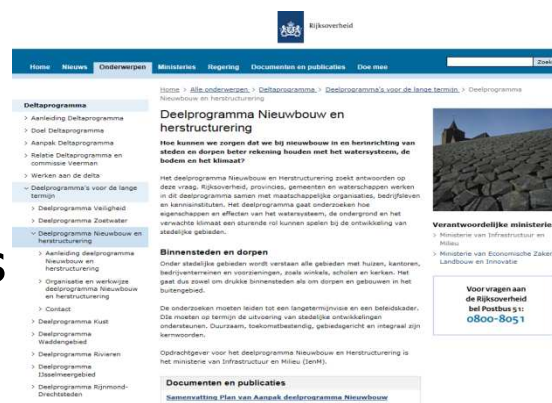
Rijksoverheid

Home Nieuws Onderwerpen Ministeries Regering Documenten en publicaties Doe mee

Zoek

Deltaprogramma
> Aanleiding Deltaprogramma
> Doel Deltaprogramma
> Aanpak Deltaprogramma
> Relatie Deltaprogramma en commissie Veerman
> Werken aan de delta
> Deelprogramma's voor de lange termijn
> Deelprogramma Veiligheid
> Deelprogramma Zoetwater
> Deelprogramma Nieuwbouw en herstructurering
> Aanleiding deelprogramma Nieuwbouw en herstructurering
> Organisatie en werkwijze deelprogramma Nieuwbouw en herstructurering
> Contact
> Deelprogramma Kust
> Deelprogramma Waddengebied
> Deelprogramma Rivieren
> Deelprogramma IJsselmeergebied
> Deelprogramma Rijnmond-Drechtsteden

Home > Alle onderwerpen > Deltaprogramma > Deelprogramma's voor de lange termijn > Deelprogramma Nieuwbouw en herstructurering

Deelprogramma Nieuwbouw en herstructurering

Hoe kunnen we zorgen dat we bij nieuwbouw in en herinrichting van steden en dorpen beter rekening houden met het watersysteem, de bodem en het klimaat?

Het deelprogramma Nieuwbouw en Herstructurering zoekt antwoorden op deze vraag. Rijksoverheid, provincies, gemeenten en waterschappen werken in dit deelprogramma samen met maatschappelijke organisaties, bedrijfsleven en kennisinstituten. Het deelprogramma gaat onderzoeken hoe eigenschappen en effecten van het watersysteem, de ondergrond en het verwachte klimaat een sturende rol kunnen spelen bij de ontwikkeling van stedelijke gebieden.

Binnensteden en dorpen

Onder stedelijke gebieden wordt verstaan alle gebieden met huizen, kantoren, bedrijventerreinen en voorzieningen, zoals winkels, scholen en kerken. Het gaat dus zowel om drukke binnensteden als om dorpen en gebouwen in het buitengebied.

De onderzoeken moeten leiden tot een langetermijnvisie en een beleidskader. Die moeten op termijn de uitvoering van stedelijke ontwikkelingen ondersteunen. Duurzaam, toekomstbestendig, gebiedsgericht en integraal zijn kernwoorden.

Opdrachtgever voor het deelprogramma Nieuwbouw en Herstructurering is het ministerie van Infrastructuur en Milieu (IenM).

Documenten en publicaties

Samenvatting Plan van Aanpak deelprogramma Nieuwbouw

Verantwoordelijke ministerie
> Ministerie van Infrastructuur en Milieu
> Ministerie van Economische Zaken, Landbouw en Innovatie

Voor vragen aan de Rijksoverheid bel Postbus 51: 0800-8051